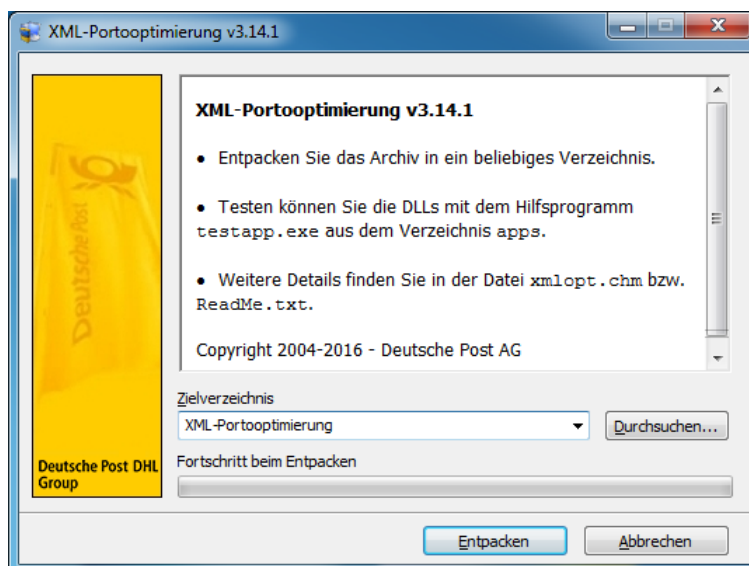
XML-Portooptimierung v3.14.1

Deutsche Post

Deutsche Post DHL Group

XML-Portooptimierung v3.14.1

• Entpacken Sie das Archiv in ein beliebiges Verzeichnis.

• Testen können Sie die DLLs mit dem Hilfsprogramm testapp.exe aus dem Verzeichnis apps.

• Weitere Details finden Sie in der Datei xmlopt.chm bzw. ReadMe.txt.

Copyright 2004-2016 - Deutsche Post AG

Zielverzeichnis

XML-Portooptimierung

Durchsuchen...

Fortschritt beim Entpacken

Entpacken

Abbrechen